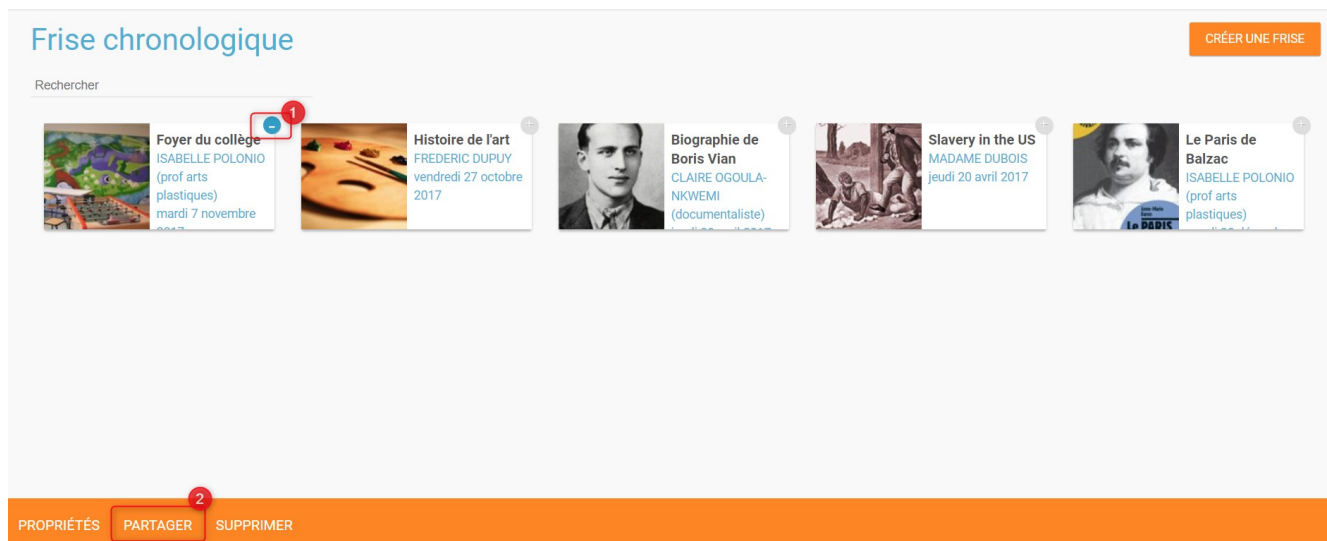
Frise chronologique

CRÉER UNE FRISE

Rechercher

1

Foyer du collège
ISABELLE POLONIO (prof arts plastiques)
mardi 7 novembre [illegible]

Histoire de l'art
FREDERIC DUPUY
vendredi 27 octobre 2017

Biographie de Boris Vian
CLAIRE OGOULA-NKWEMI (documentaliste)
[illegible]

Slavery in the US
MADAME DUBOIS
jeudi 20 avril 2017

Le Paris de Balzac
ISABELLE POLONIO (prof arts plastiques)
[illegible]

2

PROPRIÉTÉS PARTAGER SUPPRIMER